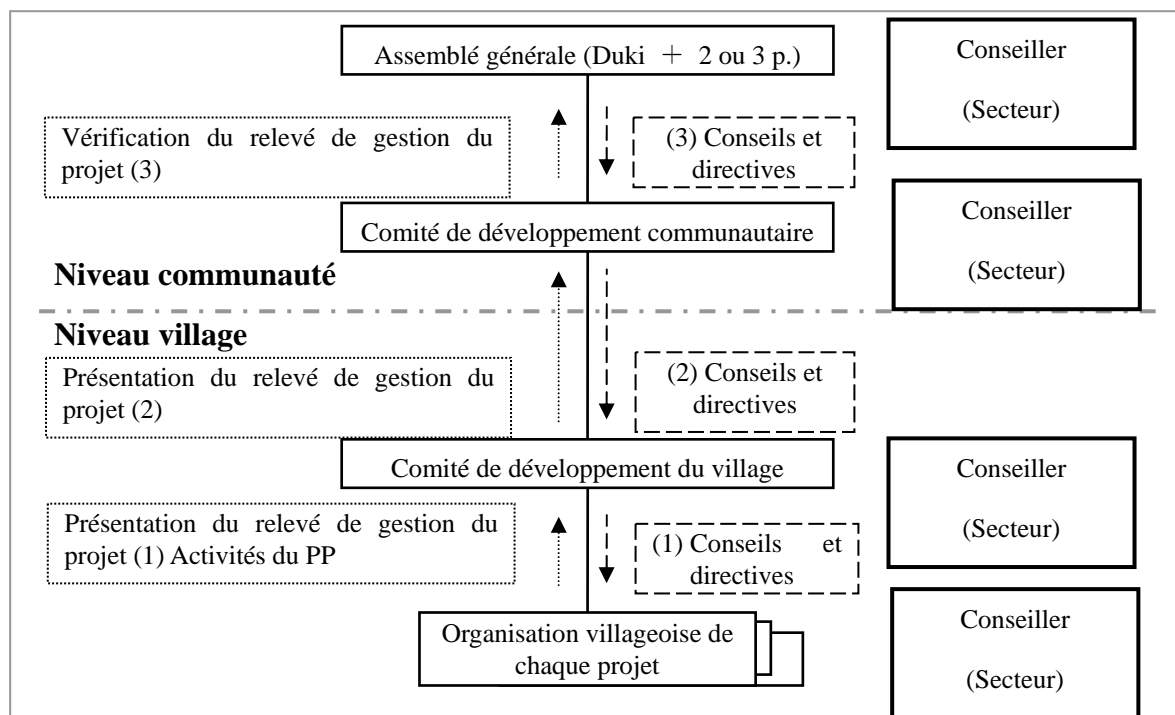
Assemblé générale (Duki ＋ 2 ou 3 p.)

Conseiller

(Secteur)

Vérification du relevé de gestion du projet (3)

(3) Conseils et directives

Conseiller

(Secteur)

Comité de développement communautaire

Niveau communauté

Niveau village

Présentation du relevé de gestion du projet (2)

(2) Conseils et directives

Comité de développement du village

Conseiller

(Secteur)

Présentation du relevé de gestion du projet (1) Activités du PP

(1) Conseils et directives

Conseiller

Organisation villageoise de chaque projet

(Secteur)